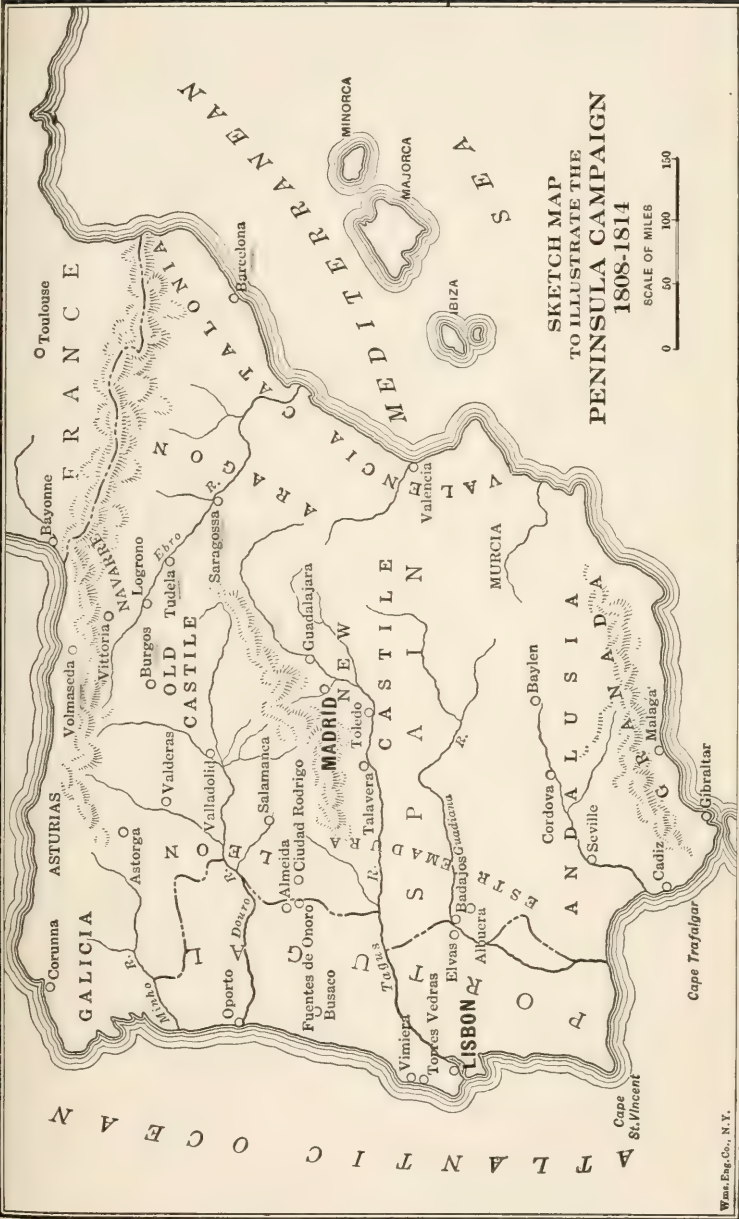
SKETCH MAP
TO ILLUSTRATE THE
PENINSULA CAMPAIGN
1808-1814

SCALE OF MILES
0 50 100 150

ATLANTIC OCEAN

MEDITERRANEAN SEA

FRANCE

SPAIN

PORTUGAL

Toulouse
Bayonne
Barcelona
MINORCA
MAJORCA
IBIZA
CATALONIA
ARAGON
NAVARRE
Logrono
Ebro
Tudela
Saragossa
R.
Valencia
VALENCIA
MURCIA
Guadalajara
NEW CASTILE
Burgos
OLD CASTILE
Vittoria
Volmaseda
ASTURIAS
Valderas
Valladolid
MADRID
Toledo
Salamanca
Talavera
R.
Ciudad Rodrigo
Almeida
LEON
Astorga
Douro
R.
Corunna
GALICIA
Minho
R.
Oporto
Fuentes de Onoro
Busaco
Tagus
Vimiera
Torres Vedras
LISBON
Elvas
Badajos
Albuera
Guadiana
ESTREMADURA
R.
Baylen
Cordova
ANDALUSIA
Seville
Malaga
GRANADA
Cadiz
Gibraltar
Cape Trafalgar
Cape St. Vincent

Wms. Eng. Co., N.Y.